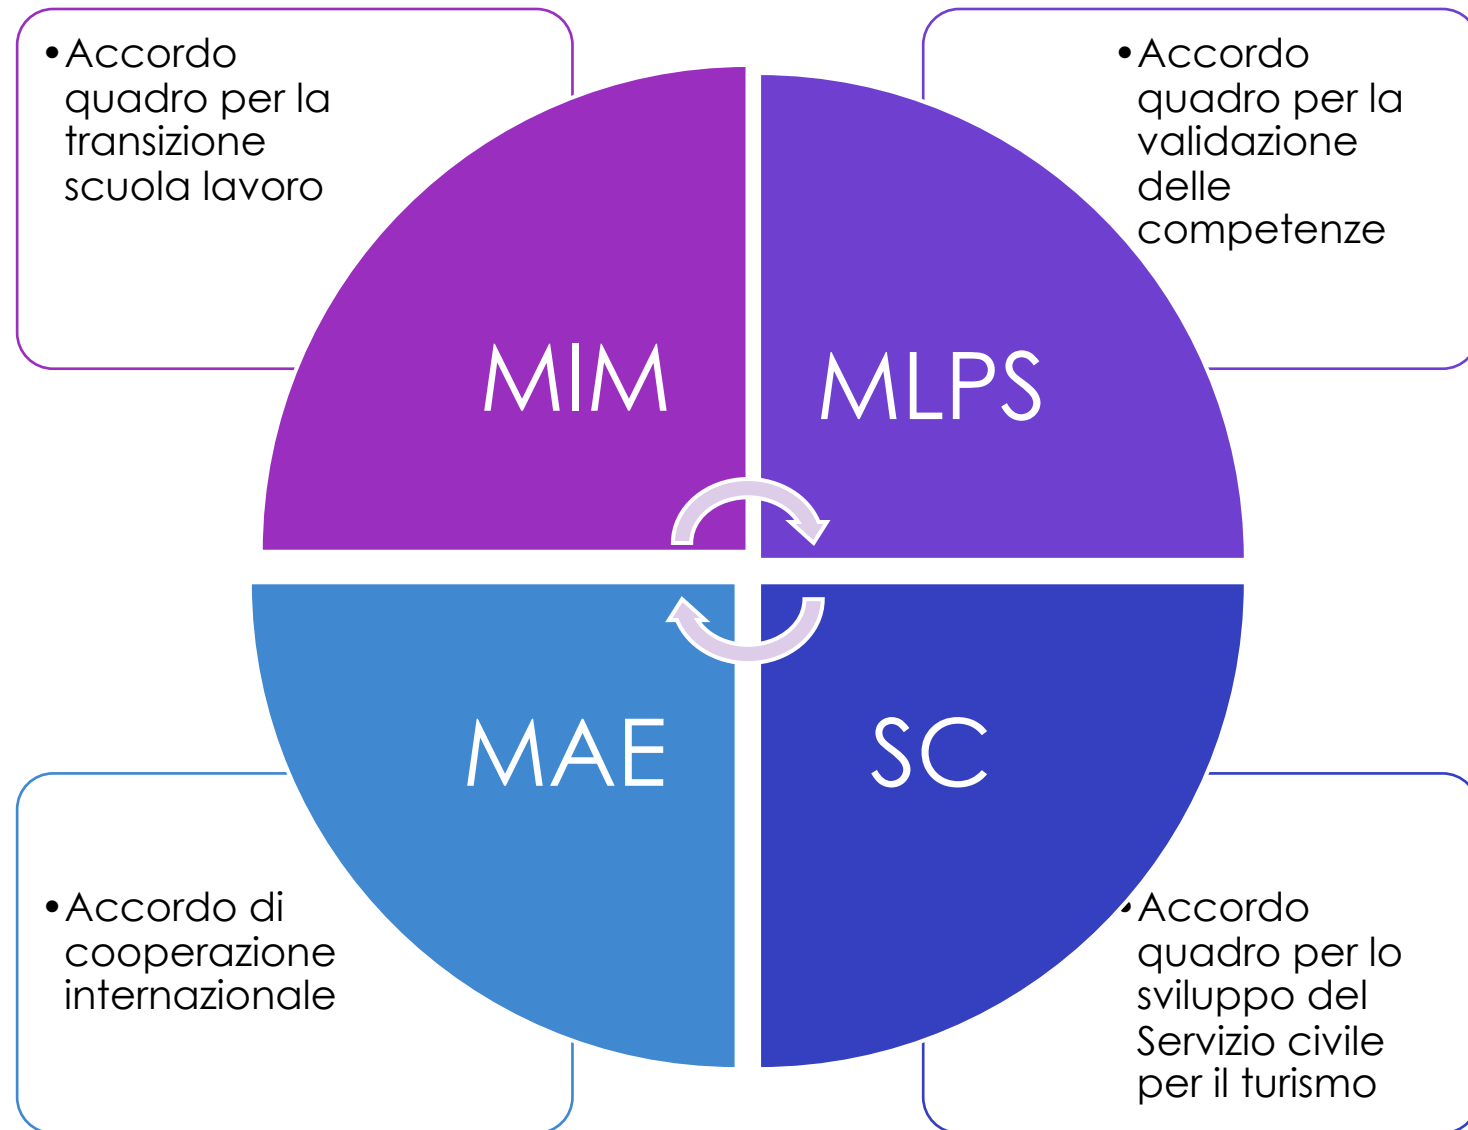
• Accordo quadro per la transizione scuola lavoro

• Accordo quadro per la validazione delle competenze

MIM

MLPS

MAE

SC

• Accordo di cooperazione internazionale

• Accordo quadro per lo sviluppo del Servizio civile per il turismo